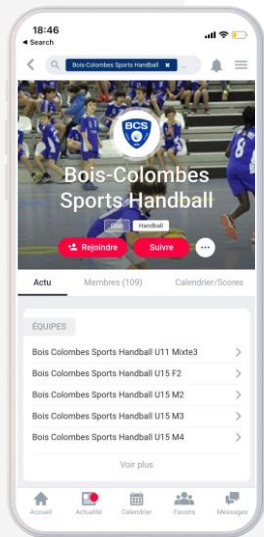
18:46
◂ Search

Bois-Colombes Sports Handball

BCS

Bois-Colombes Sports Handball

Club Handball

Rejoindre Suivre

Actu Membres (109) Calendrier/Scores

ÉQUIPES

Bois Colombes Sports Handball U11 Mixte3

Bois Colombes Sports Handball U15 F2

Bois Colombes Sports Handball U15 M2

Bois Colombes Sports Handball U15 M3

Bois Colombes Sports Handball U15 M4

Voir plus

Accueil Actualité Calendrier Favoris Messages